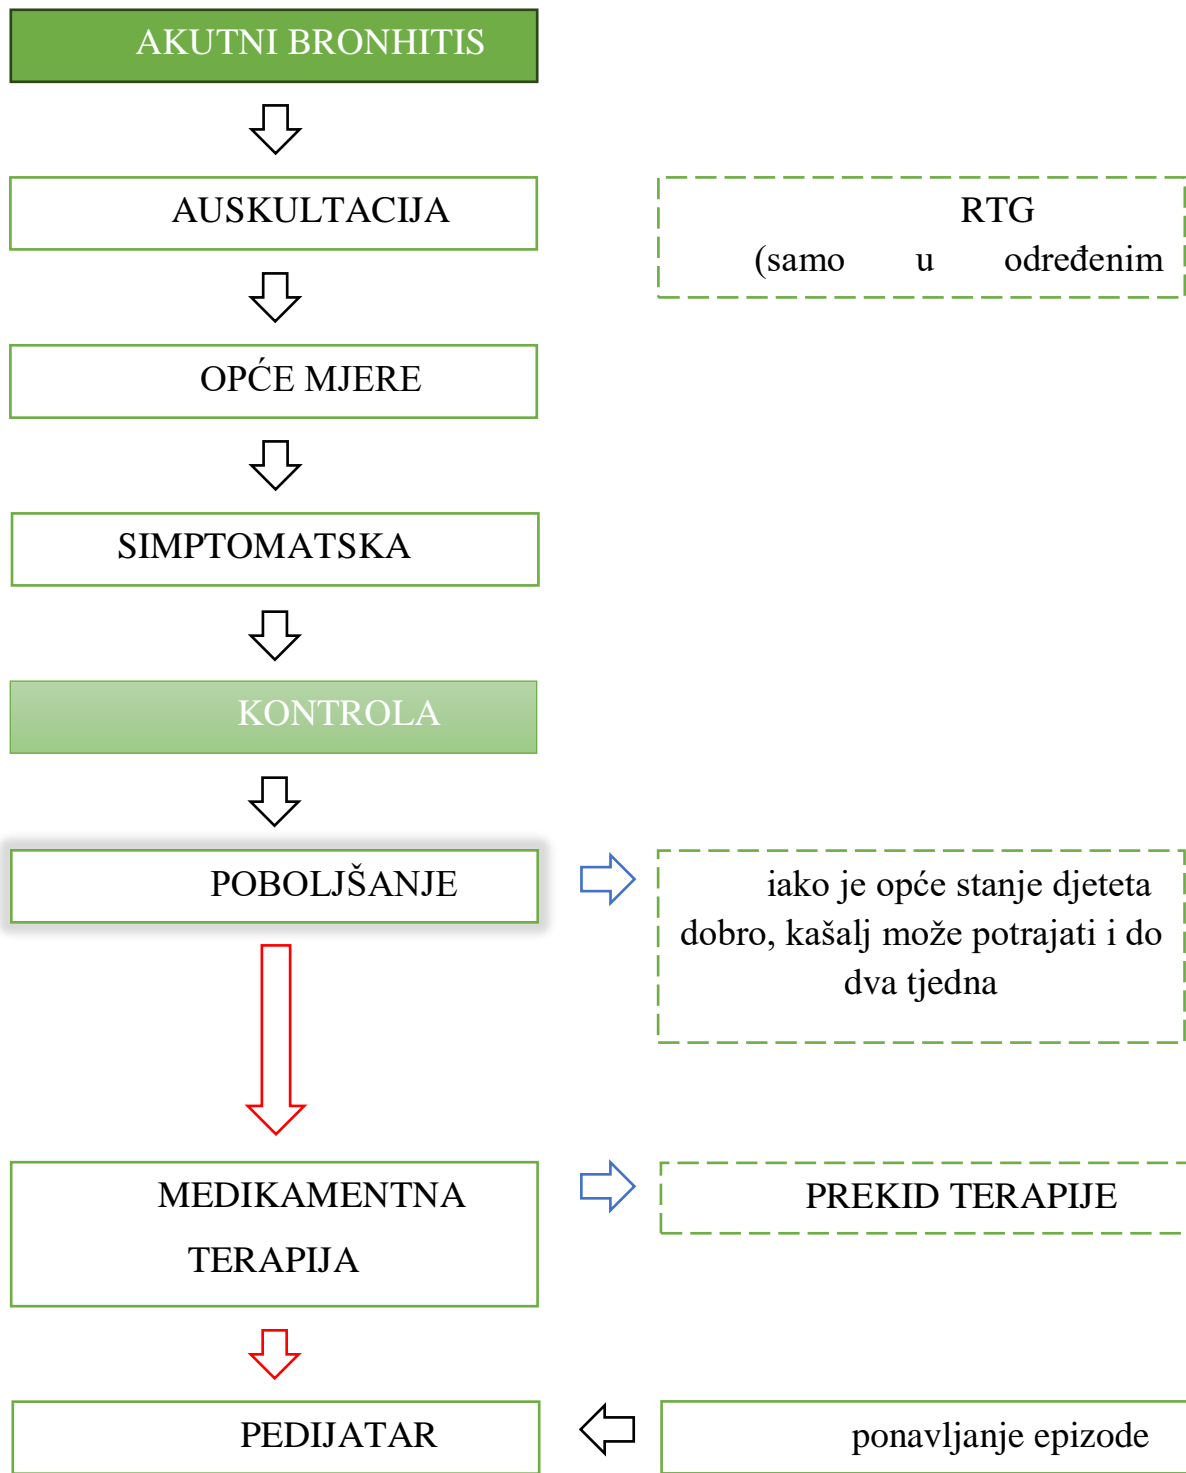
AKUTNI BRONHITIS

AUSKULTACIJA

RTG
(samo u određenim

OPĆE MJERE

SIMPTOMATSKA

KONTROLA

POBOLJŠANJE

iako je opće stanje djeteta dobro, kašalj može potrajati i do dva tjedna

MEDIKAMENTNA TERAPIJA

PREKID TERAPIJE

PEDIJATAR

ponavljanje epizode